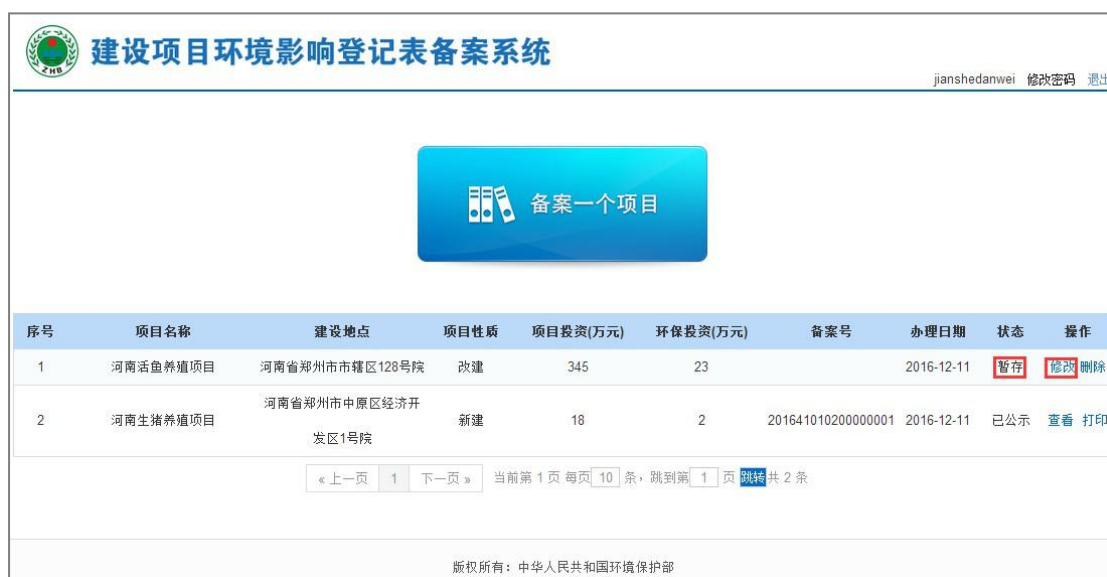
ZHB
建设项目环境影响登记表备案系统

jianshedanwei 修改密码 退出

备案一个项目

| 序号 | 项目名称 | 建设地点 | 项目性质 | 项目投资(万元) | 环保投资(万元) | 备案号 | 办理日期 | 状态 | 操作 |
|---|---|---|---|---|---|---|---|---|---|
| 1 | 河南活鱼养殖项目 | 河南省郑州市市辖区128号院 | 改建 | 345 | 23 | | 2016-12-11 | 暂存 | 修改 删除 |
| 2 | 河南生猪养殖项目 | 河南省郑州市中原区经济开发区1号院 | 新建 | 18 | 2 | 201641010200000001 | 2016-12-11 | 已公示 | 查看 打印 |

« 上一页 1 下一页 » 当前第 1 页 每页 10 条，跳到第 1 页 跳转 共 2 条

版权所有：中华人民共和国环境保护部